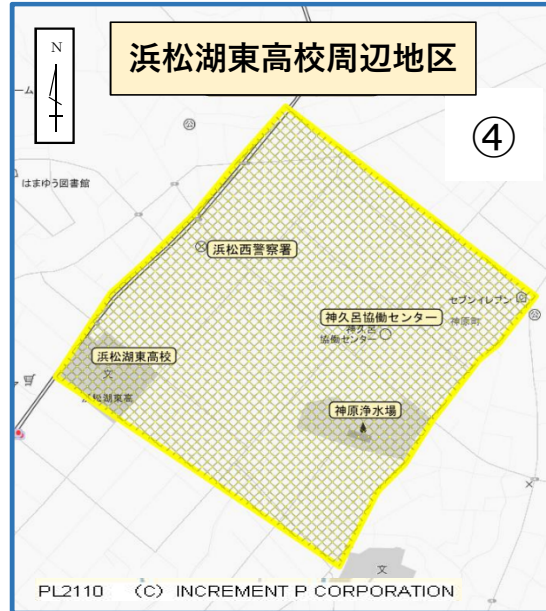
N

浜松湖東高校周辺地区

④

ーム

はまゆう図書館

浜松西警察署

神久呂協働センター

神久呂協働センター

セブンイレブン

神原町

浜松湖東高校

文

浜松湖東高

神原浄水場

文

PL2110 (C) INCREMENT P CORPORATION